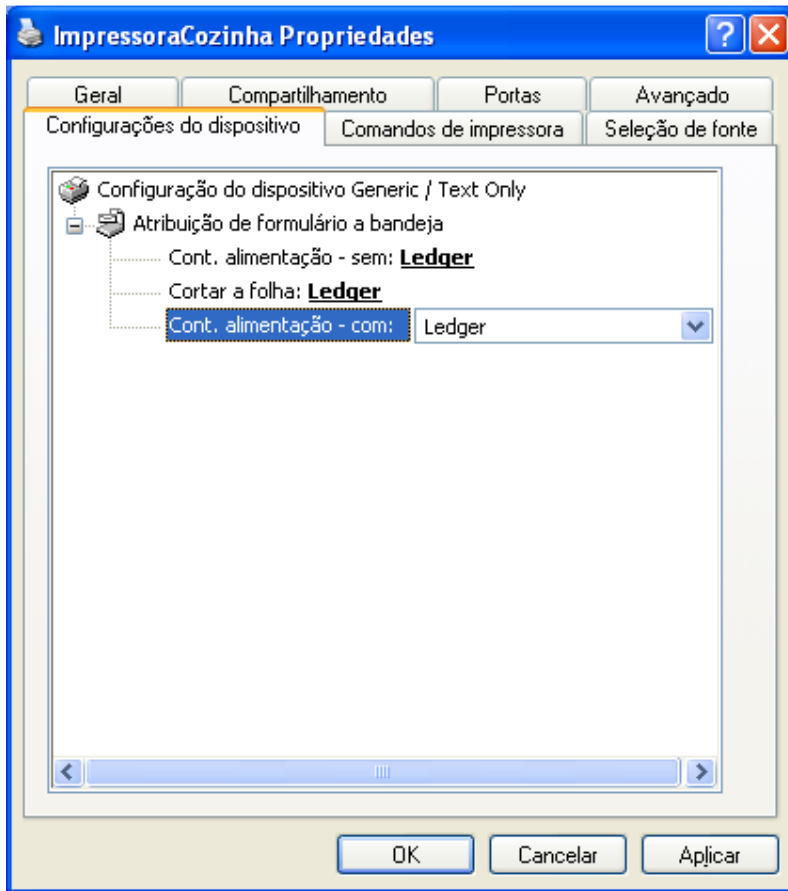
ImpressoraCozinha Propriedades

Geral
Compartilhamento
Portas
Avançado
Configurações do dispositivo
Comandos de impressora
Seleção de fonte

Configuração do dispositivo Generic / Text Only
Atribuição de formulário a bandeja
Cont. alimentação - sem: **Ledger**
Cortar a folha: **Ledger**
Cont. alimentação - com: Ledger

OK
Cancelar
Aplicar